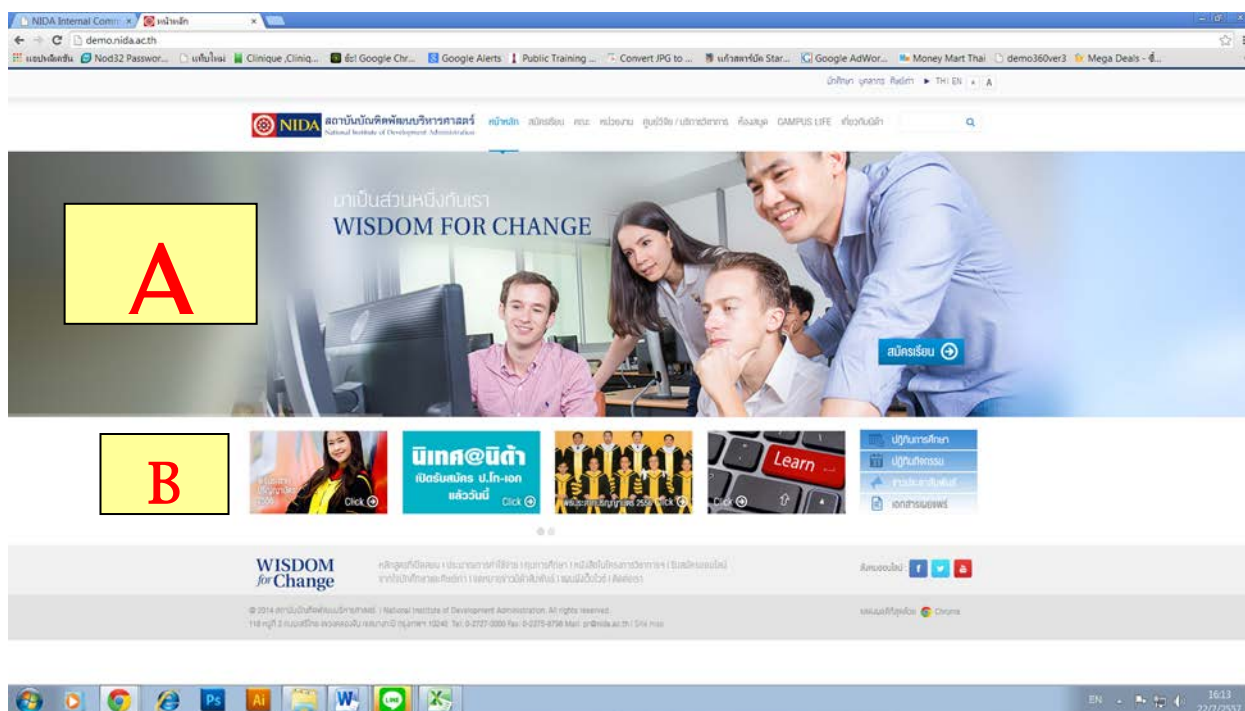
NIDA Internal Comm ×
หน้าหลัก ×

demo.nida.ac.th

แอปพลิเคชัน Nod32 Passwor... แท็บใหม่ Clinique ,Cliniq... ดีซ! Google Chr... Google Alerts Public Training ... Convert JPG to ... แก้วสตาร์บัค Star... Google AdWor... Money Mart Thai demo360ver3 Mega Deals - ดี...

นักศึกษา บุคลากร ศิษย์เก่า ► TH | EN + A

NIDA สถาบันบัณฑิตพัฒนบริหารศาสตร์ National Institute of Development Administration

หน้าหลัก สมัครเรียน คณะ หน่วยงาน ศูนย์วิจัย / บริการวิชาการ ห้องสมุด CAMPUS LIFE เกี่ยวกับนิด้า

มาเป็นส่วนหนึ่งกับเรา
WISDOM FOR CHANGE

A

สมัครเรียน

B

Click

นิเทศ@นิด้า
เปิดรับสมัคร ป.โท-เอก
แล้ววันนี้
Click

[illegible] 2557 Click

Learn
Click

ปฏิทินการศึกษา
ปฏิทินกิจกรรม
ข่าวประชาสัมพันธ์
เอกสารเผยแพร่

WISDOM for Change

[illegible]

ติดตามเราได้ที่

© 2014 สถาบันบัณฑิตพัฒนบริหารศาสตร์ | National Institute of Development Administration. All rights reserved.
118 หมู่ที่ 3 ถนนเสรีไทย แขวงคลองจั่น เขตบางกะปิ กรุงเทพฯ 10240 Tel: 0-2727-3000 Fax: 0-2375-8798 Mail: pr@nida.ac.th | Site map

แสดงผลได้ดีที่สุดด้วย Chrome

EN 16:13 22/7/2557